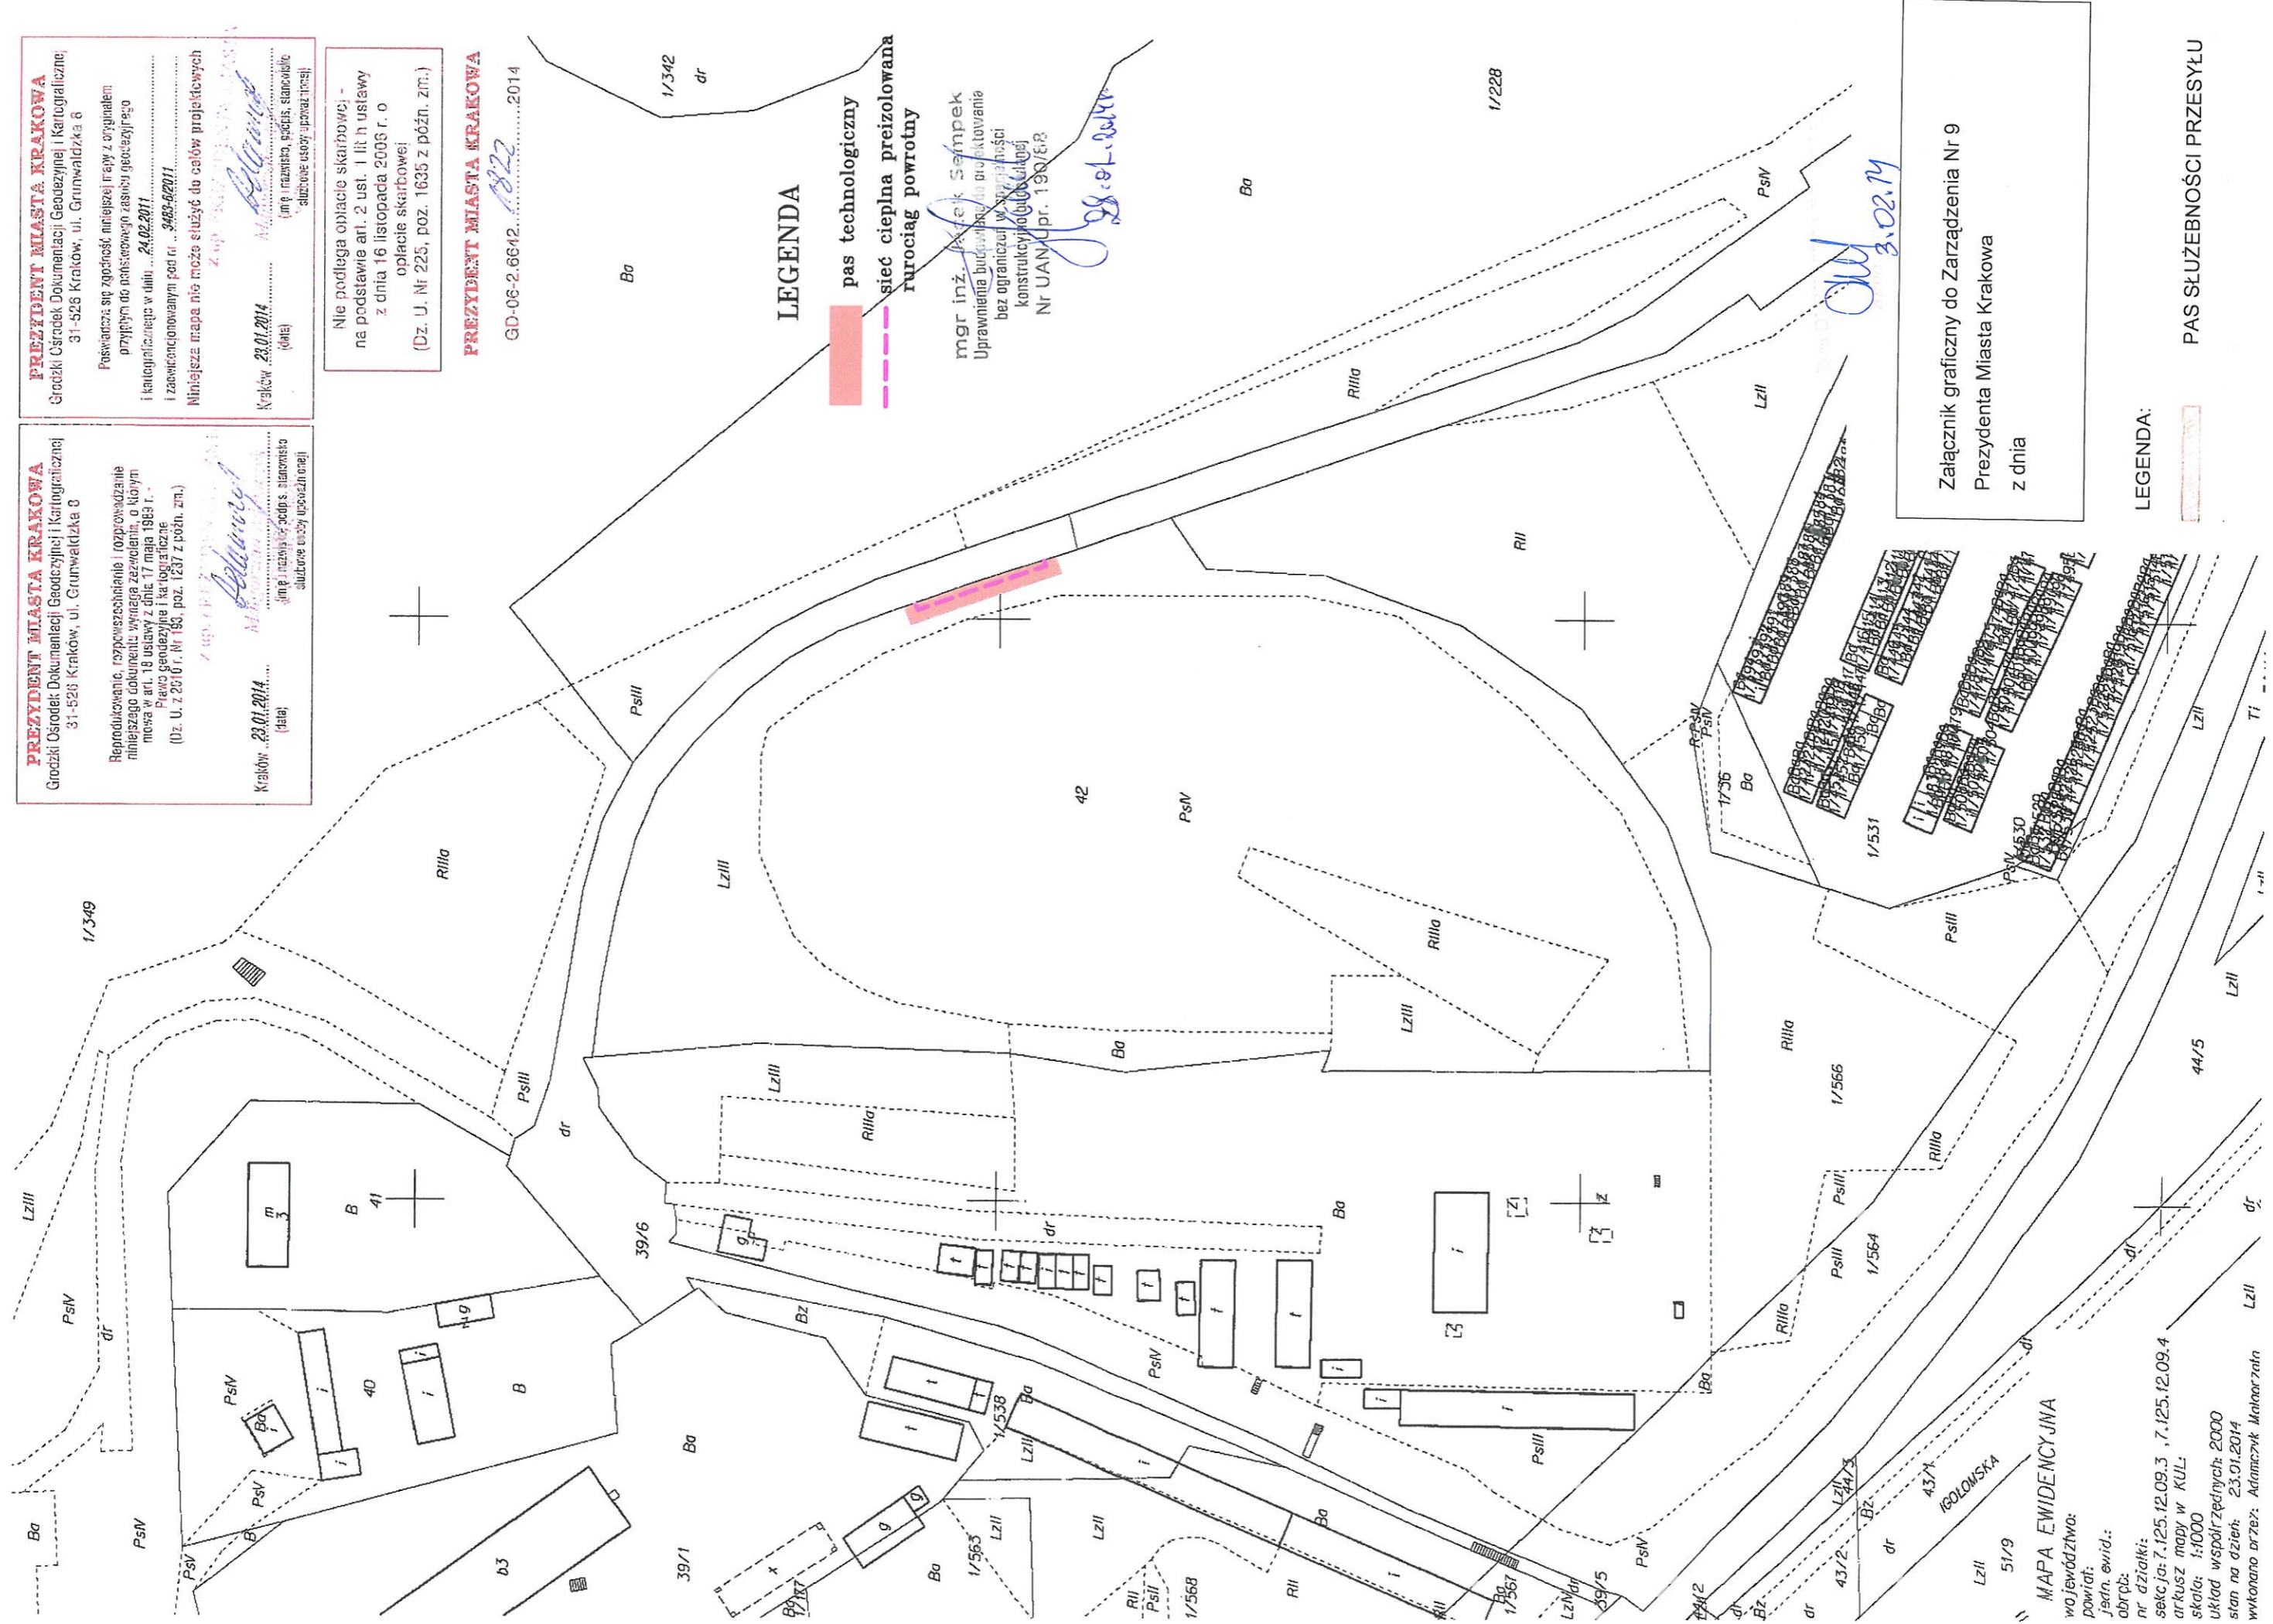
PREZYDENT MIASTA KRAKOWA
Grodzki Ośrodek Dokumentacji Geodezyjnej i Kartograficznej
31-526 Kraków, ul. Grunwaldzka 8

Poświadcza się zgodność niniejszej mapy z oryginałem przyjętym do państwowego zasobu geodezyjnego i kartograficznego w dniu 24.02.2011 i zaewidencjonowanym pod nr 3483-6/2011
Niniejsza mapa nie może służyć do celów projektowych

Kraków 23.01.2014
(data)
(imię i nazwisko, podpis, stanowisko służbowe osoby upoważnionej)

PREZYDENT MIASTA KRAKOWA
Grodzki Ośrodek Dokumentacji Geodezyjnej i Kartograficznej
31-526 Kraków, ul. Grunwaldzka 8

Reprodukowanie, rozpowszechnianie i rozprowadzanie niniejszego dokumentu wymaga zezwolenia, o którym mowa w art. 18 ustawy z dnia 17 maja 1989 r. Prawo geodezyjne i kartograficzne (Dz. U. z 2010 r. Nr 193, poz. 1287 z późn. zm.)

Kraków 23.01.2014
(data)
(imię i nazwisko, podpis, stanowisko służbowe osoby upoważnionej)

Nie podlega opłacie skarbowej - na podstawie art. 2 ust. 1 lit h ustawy z dnia 16 listopada 2006 r. o opłacie skarbowej (Dz. U. Nr 225, poz. 1635 z późn. zm.)

PREZYDENT MIASTA KRAKOWA
GD-06-2.6642. 1822 .2014

LEGENDA
pas technologiczny
sieć cieplna preizolowana rurociąg powrotny

mgr inż. Marek Sempek
Uprawnienia budowlane do projektowania bez ograniczeń w specjalności konstrukcyjno-budowlanej
Nr UAN/pr. 190/83
28.01.2014

3.02.14

Załącznik graficzny do Zarządzenia Nr 9
Prezydenta Miasta Krakowa
z dnia

PAS SŁUŻEBNOŚCI PRZESYŁU
LEGENDA:

1/342 dr 1/228 Ba Ba PsV RIIIa LzII RII PsIII 42 PsV 1/349 RIIIa LzIII RIIIa LzIII Ba RIIIa PsIII 1/531 1/36 Ba PsIII 1/566 RIIIa LzII 44/5 Ti LzII PsIII dr LzIII RIIIa dr Ba 39/6 B 41 m 3 PsV dr PsV 40 B Bz PsV Ba i i Ba 1/538 LzII 1/564 PsIII RIIIa Ba PsIII PsV Ba PsV B PsV b3 39/1 Ba 1/563 LzII LzII RII RII PsII 1/568 Ba 1/567 LzIV dr 39/5 PsV 4/2 Bz dr 43/2 Bz LzII 44/3 43/1 IGOŁOMSKA LzII 51/9 dr dr LzII

MAPA EWIDENCYJNA
województwo:
powiat:
jedn. ewid.:
obręb:
nr działki:
sekcja: 7.125.12.09.3 ,7.125.12.09.4
arkusz mapy w KUL:
skala: 1:1000
Układ współrzędnych: 2000
stan na dzień: 23.01.2014
wykonano przez: Adamczyk Małgorzata